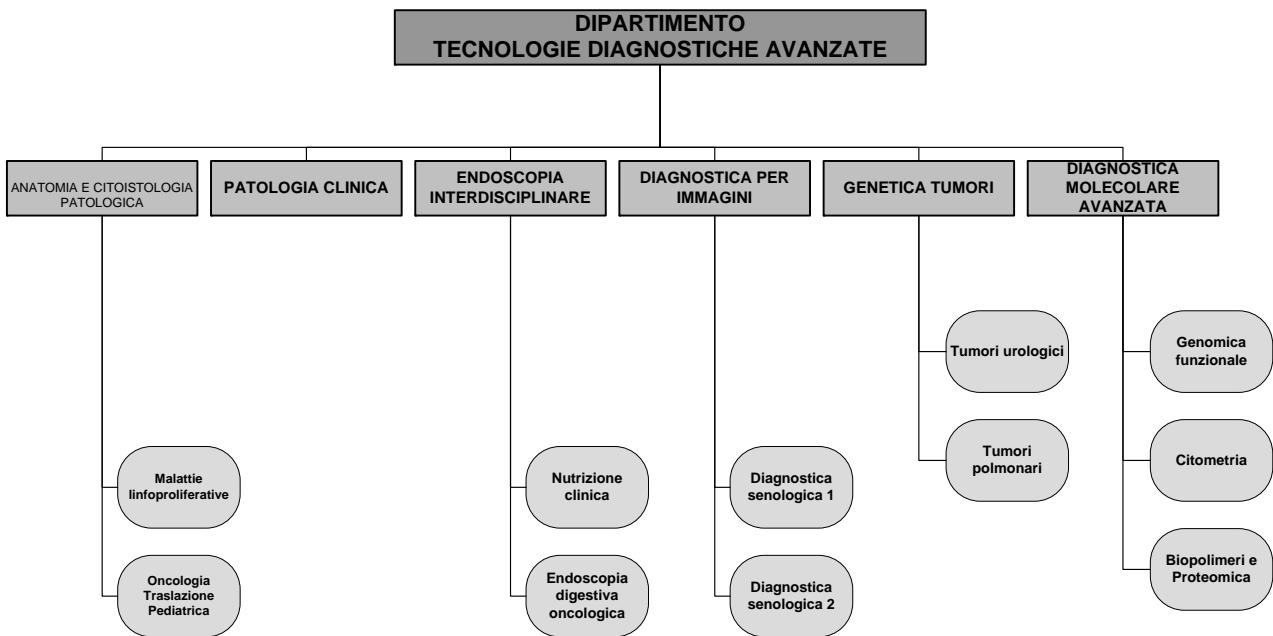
DIPARTIMENTO
TECNOLOGIE DIAGNOSTICHE AVANZATE

ANATOMIA E CITOISTOLOGIA PATOLOGICA

Malattie linfoproliferative

Oncologia Traslazione Pediatrica

PATOLOGIA CLINICA

ENDOSCOPIA INTERDISCIPLINARE

Nutrizione clinica

Endoscopia digestiva oncologica

DIAGNOSTICA PER IMMAGINI

Diagnostica senologica 1

Diagnostica senologica 2

GENETICA TUMORI

Tumori urologici

Tumori polmonari

DIAGNOSTICA MOLECOLARE AVANZATA

Genomica funzionale

Citometria

Biopolimeri e Proteomica